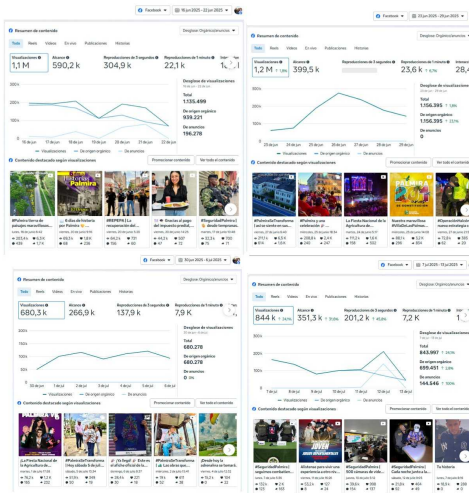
Facebook 16 jun 2025 - 22 jun 2025

Resumen de contenido

Desglose Orgánico/anuncios

Todo Reels Vídeos En vivo Publicaciones Historias

Visualizaciones 1,1 M
Alcance 590,2 k
Reproducciones de 3 segundos 304,9 k
Reproducciones de 1 minuto 22,1 k

Desglose de visualizaciones
Total 1.135.499
De origen orgánico 939.221
De anuncios 196.278

200%
100%
0%

16 de jun 17 de jun 18 de jun 19 de jun 20 de jun 21 de jun 22 de jun

Visualizaciones De origen orgánico De anuncios

Contenido destacado según visualizaciones

Promocionar contenido Ver todo el contenido

#Palmira tierra de paisajes maravillosos...
8 días de historia por Palmira
#REPEPIN | La recuperación del...
Gracias al pago del impuesto predial...
#SeguridadPalmira | desde temprano...

Facebook 23 jun 2025 - 29 jun 2025

Resumen de contenido

Desglose Orgánico/anuncios

Todo Reels Vídeos En vivo Publicaciones Historias

Visualizaciones 1,2 M
Alcance 399,5 k
Reproducciones de 3 segundos
Reproducciones de 1 minuto 23,6 k
Interacciones 28,

Desglose de visualizaciones
Total 1.156.395
De origen orgánico 1.156.395
De anuncios 0

Visualizaciones De origen orgánico De anuncios

Contenido destacado según visualizaciones

Promocionar contenido Ver todo el contenido

#PalmiraQueTransforma
#Palmira y una celebración...
La Fiesta Nacional de la Agricultura de...
Nuestra maravillosa #VillaDeLasPalmas...
#OperaciónInvierno nueva estrategia...

Facebook 30 jun 2025 - 6 jul 2025

Resumen de contenido

Desglose Orgánico/anuncios

Todo Reels Vídeos En vivo Publicaciones Historias

Visualizaciones 680,3 k
Alcance 266,9 k
Reproducciones de 3 segundos 137,9 k
Reproducciones de 1 minuto 7,9 k

Desglose de visualizaciones
Total 680.278
De origen orgánico 680.278
De anuncios 0%

30 de jun 1 de jul 2 de jul 3 de jul 4 de jul 5 de jul 6 de jul

Visualizaciones De origen orgánico De anuncios

Contenido destacado según visualizaciones

Promocionar contenido Ver todo el contenido

¡La Fiesta Nacional de la Agricultura de...
#PalmiraQueTransforma | Hoy sábado 5 de jul...
¡Yo llegué!
#PalmiraQueTransforma | Las obras que...
¡Andrés Iza la adrenalina se tomará...

Facebook 7 jul 2025 - 13 jul 2025

Resumen de contenido

Desglose Orgánico/anuncios

Todo Reels Vídeos En vivo Publicaciones Historias

Visualizaciones 844 k
Alcance 351,3 k
Reproducciones de 3 segundos 201,2 k
Reproducciones de 1 minuto 7,2 k

Desglose de visualizaciones
Total 843.997
De origen orgánico 699.451
De anuncios 144.546

7 de jul 8 de jul 9 de jul 10 de jul 11 de jul 12 de jul 13 de jul

Visualizaciones De origen orgánico De anuncios

Contenido destacado según visualizaciones

Promocionar contenido Ver todo el contenido

#SeguridadPalmira | seguimos combatien...
#Jóvenes este año con una experiencia entre...
#SeguridadPalmira | 508 cámaras de vide...
#SeguridadPalmira | Cada noche junto a...
Tu historia